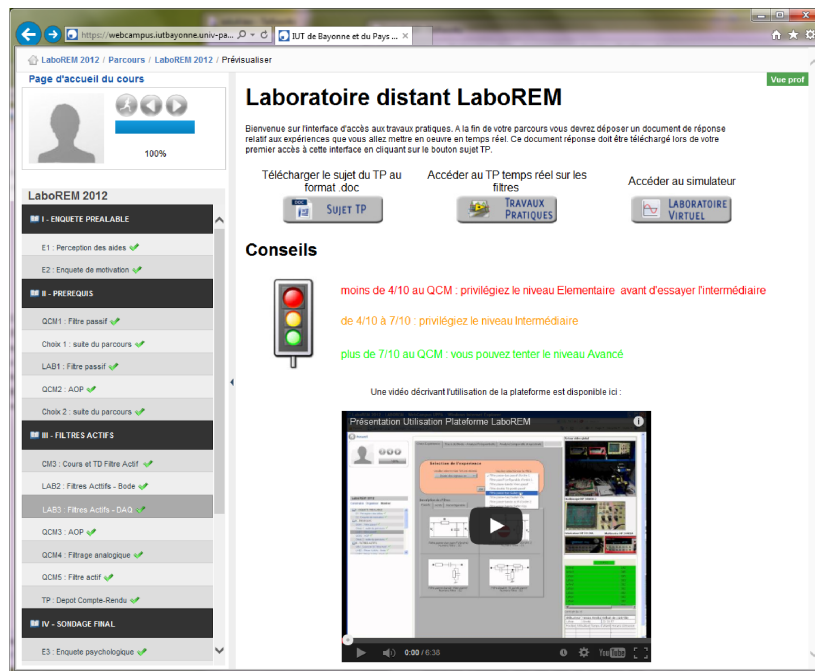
https://webcampus.iutbayonne.univ-pa... IUT de Bayonne et du Pays ...

LaboREM 2012 | Parcours | LaboREM 2012 | Prévisualiser

Page d'accueil du cours

100%

Vue prof

LaboREM 2012

I - ENQUETE PREALABLE

E1 : Perception des aides

E2 : Enquete de motivation

II - PREREQUIS

QCM1 : Filtre passif

Choix 1 : suite du parcours

LAB1 : Filtre passif

QCM2 : AOP

Choix 2 : suite du parcours

III - FILTRES ACTIFS

CM3 : Cours et TD Filtre Actif

LAB2 : Filtres Actifs - Bode

LAB3 : Filtres Actifs - DAQ

QCM3 : AOP

QCM4 : Filtrage analogique

QCM5 : Filtre actif

TP : Depot Compte-Rendu

IV - SONDAGE FINAL

E3 : Enquete psychologique

Laboratoire distant LaboREM

Bienvenue sur l'interface d'accès aux travaux pratiques. A la fin de votre parcours vous devrez déposer un document de réponse relatif aux expériences que vous allez mettre en oeuvre en temps réel. Ce document réponse doit être téléchargé lors de votre premier accès à cette interface en cliquant sur le bouton sujet TP.

Télécharger le sujet du TP au format .doc

SUJET TP

Accéder au TP temps réel sur les filtres

TRAVAUX PRATIQUES

Accéder au simulateur

LABORATOIRE VIRTUEL

Conseils

moins de 4/10 au QCM : privilégiez le niveau Elementaire avant d'essayer l'intermédiaire

de 4/10 à 7/10 : privilégiez le niveau Intermédiaire

plus de 7/10 au QCM : vous pouvez tenter le niveau Avancé

Une vidéo décrivant l'utilisation de la plateforme est disponible ici :

Présentation Utilisation Plateforme LaboREM

0:00 / 6:38